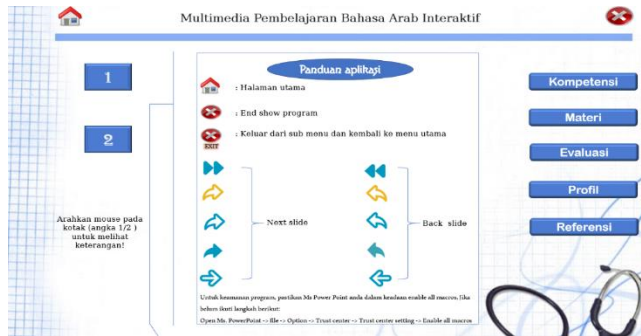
Multimedia Pembelajaran Bahasa Arab Interaktif

1

2

Arahkan mouse pada kotak (angka 1/2 ) untuk melihat keterangan!

Panduan aplikasi

: Halaman utama

: End show program

EXIT

: Keluar dari sub menu dan kembali ke menu utama

Next slide

Back slide

Untuk kenyamanan program, pastikan Ms Power Point anda dalam keadaan enable all macros, jika belum ikuti langkah berikut:

Open Ms. PowerPoint --> file --> Option --> Trust center --> Trust center setting --> Enable all macros

Kompetensi

Materi

Evaluasi

Profil

Referensi